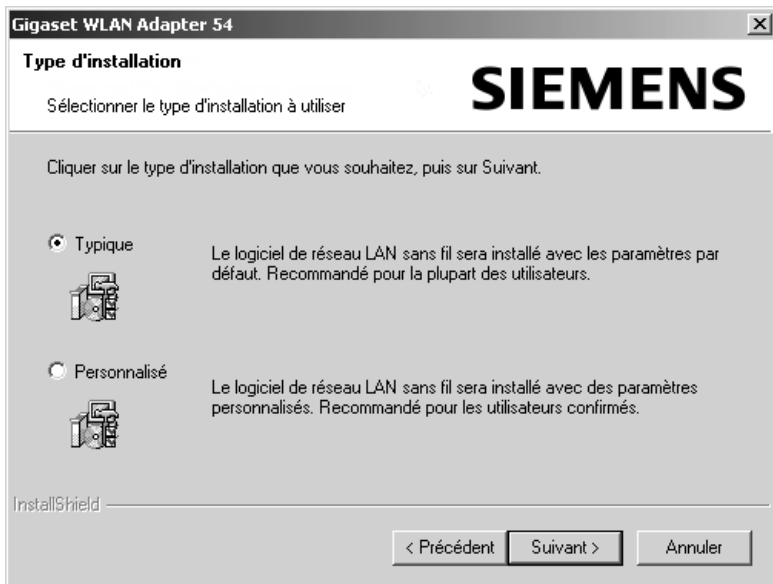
Gigaset WLAN Adapter 54

Type d'installation

Sélectionner le type d'installation à utiliser

SIEMENS

Cliquer sur le type d'installation que vous souhaitez, puis sur Suivant.

Typique

Le logiciel de réseau LAN sans fil sera installé avec les paramètres par défaut. Recommandé pour la plupart des utilisateurs.

Personnalisé

Le logiciel de réseau LAN sans fil sera installé avec des paramètres personnalisés. Recommandé pour les utilisateurs confirmés.

InstallShield

< Précédent | Suivant > | Annuler